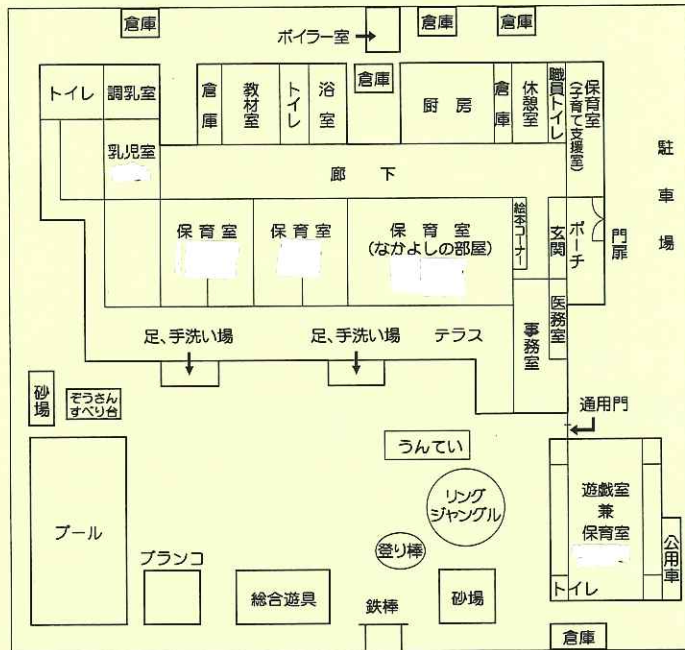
倉庫
ボイラー室
倉庫
倉庫
トイレ
調乳室
倉庫
教材室
トイレ
浴室
倉庫
厨房
倉庫
休憩室
職員トイレ
保育室
(子育て支援室)
駐車場
乳児室
廊下
絵本コーナー
ポーチ
門扉
保育室
保育室
保育室
(なかよしの部屋)
玄関
医務室
足、手洗い場
足、手洗い場
テラス
事務室
砂場
ぞうさんすべり台
通用門
うんてい
リングジャングル
遊戯室
兼
保育室
プール
ブランコ
登り棒
トイレ
公用車
総合遊具
鉄棒
砂場
倉庫